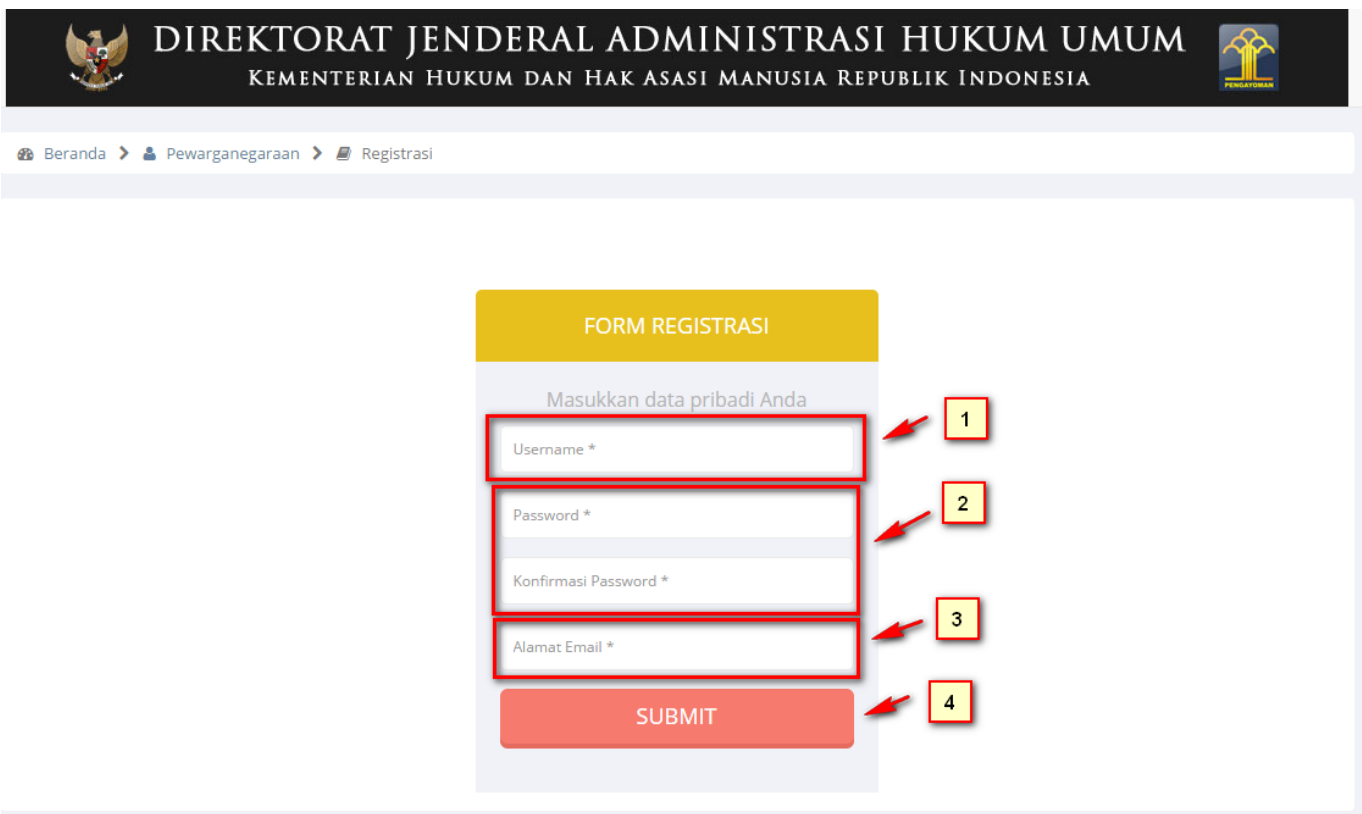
DIREKTORAT JENDERAL ADMINISTRASI HUKUM UMUM
KEMENTERIAN HUKUM DAN HAK ASASI MANUSIA REPUBLIK INDONESIA

PENGAYOMAN

Beranda > Pewarganegaraan > Registrasi

FORM REGISTRASI

Masukkan data pribadi Anda

Username *

Password *

Konfirmasi Password *

Alamat Email *

SUBMIT

1

2

3

4